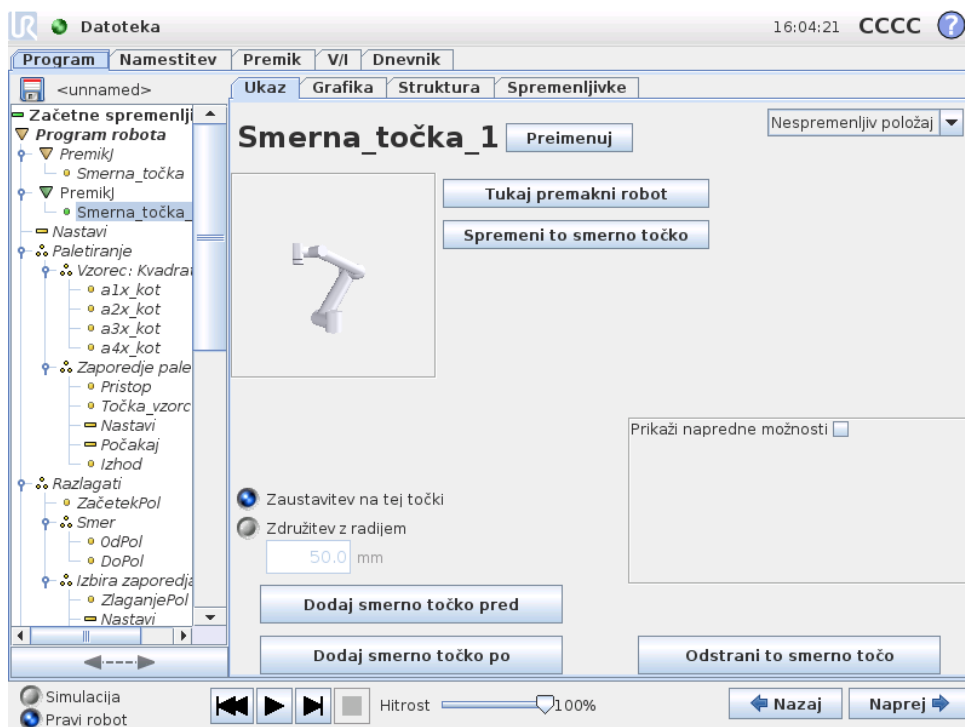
Datoteka

16:04:21 CCCC

Program | Namestitev | Premik | V/I | Dnevnik

<unnamed>

Ukaz | Grafika | Struktura | Spremenljivke

Začetne spremenlji
Program robota
PremikJ
Smerna_točka
PremikJ
Smerna_točka_
Nastavi
Paletiranje
Vzorec: Kvadrat
a1x_kot
a2x_kot
a3x_kot
a4x_kot
Zaporedje pale
Pristop
Točka_vzorc
Nastavi
Počakaj
Izhod
Razlagati
ZačetekPol
Smer
OdPol
DoPol
Izbira zaporedja
ZlaganjePol
Nastavi

Smerna_točka_1 Preimenuj

Nespremenljiv položaj

Tukaj premakni robot

Spremeni to smerno točko

Prikaži napredne možnosti

Zaustavitev na tej točki

Združitev z radijem

50.0 mm

Dodaj smerno točko pred

Dodaj smerno točko po

Odstrani to smerno točo

Simulacija

Pravi robot

Hitrost 100%

Nazaj

Naprej